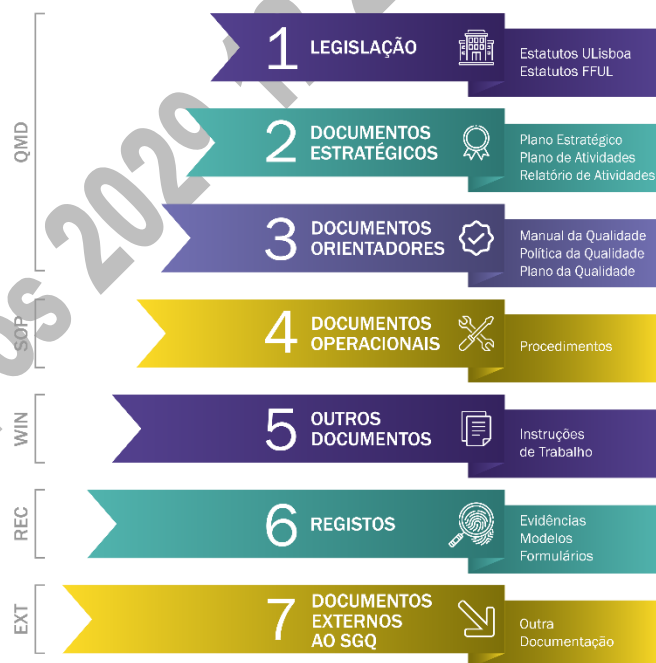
QMD

1 LEGISLAÇÃO

Estatutos ULisboa
Estatutos FFUL

2 DOCUMENTOS ESTRATÉGICOS

Plano Estratégico
Plano de Atividades
Relatório de Atividades

3 DOCUMENTOS ORIENTADORES

Manual da Qualidade
Política da Qualidade
Plano da Qualidade

SOP

4 DOCUMENTOS OPERACIONAIS

Procedimentos

WIN

5 OUTROS DOCUMENTOS

Instruções de Trabalho

REC

6 REGISTOS

Evidências
Modelos
Formulários

EXT

7 DOCUMENTOS EXTERNOS AO SGQ

Outra Documentação

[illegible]s 2020 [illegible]